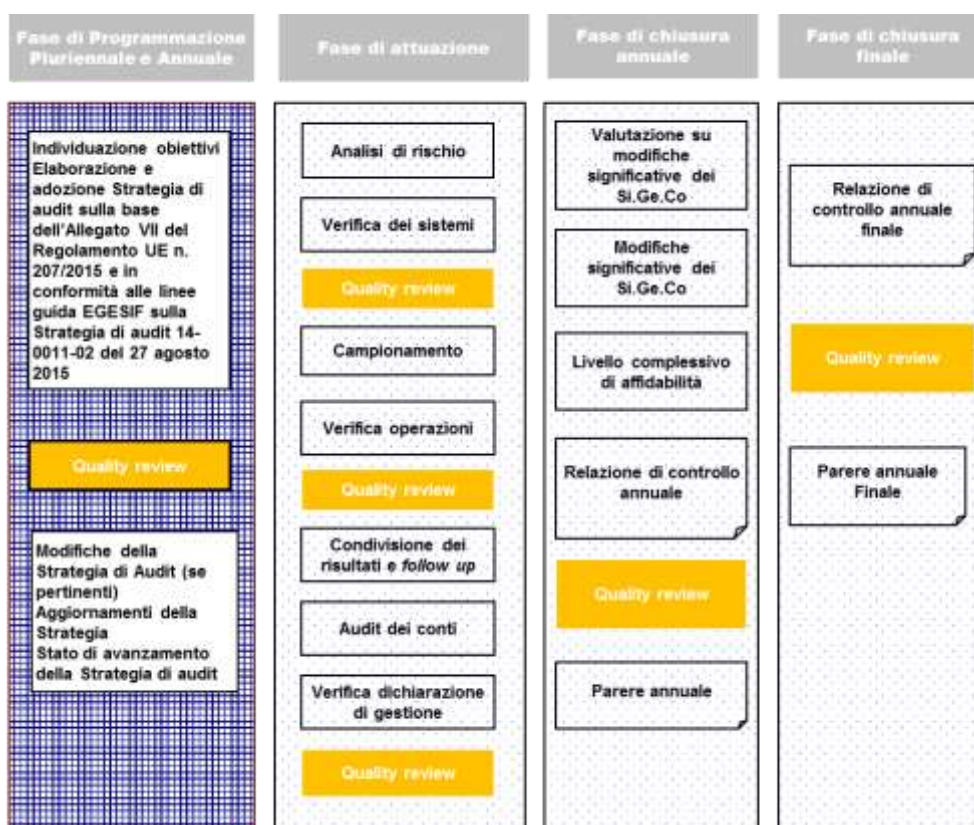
Fase di Programmazione Pluriennale e Annuale

Individuazione obiettivi
Elaborazione e adozione Strategia di audit sulla base dell'Allegato VII del Regolamento UE n. 207/2015 e in conformità alle linee guida EGESIF sulla Strategia di audit 14-0011-02 del 27 agosto 2015

Quality review

Modifiche della Strategia di Audit (se pertinenti)
Aggiornamenti della Strategia
Stato di avanzamento della Strategia di audit

Fase di attuazione

Analisi di rischio

Verifica dei sistemi

Quality review

Campionamento

Verifica operazioni

Quality review

Condivisione dei risultati e follow up

Audit dei conti

Verifica dichiarazione di gestione

Quality review

Fase di chiusura annuale

Valutazione su modifiche significative dei Si.Ge.Co

Modifiche significative dei Si.Ge.Co

Livello complessivo di affidabilità

Relazione di controllo annuale

Quality review

Parere annuale

Fase di chiusura finale

Relazione di controllo annuale finale

Quality review

Parere annuale Finale